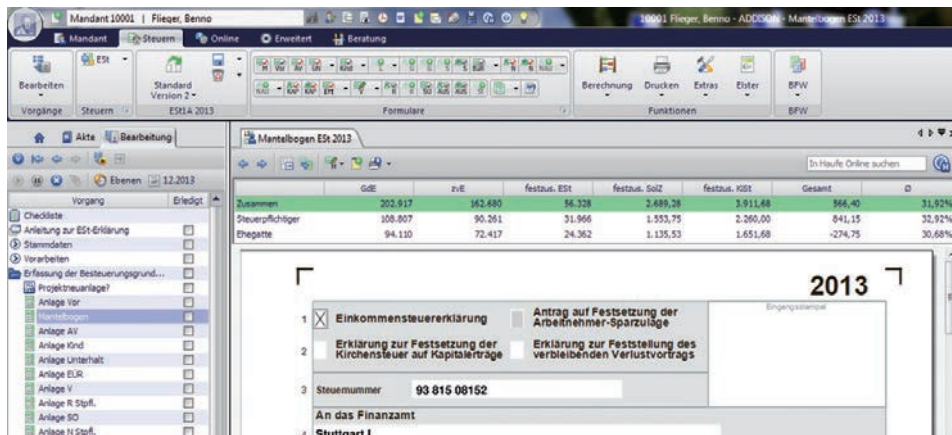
Mandant 10001 | Flieger, Benno

10001 Flieger, Benno - ADDISON - Mantelbogen ESt 2013

Mandant Steuern Online Erweitert Beratung

Bearbeiten ESt Standard Version 2

Vorgänge Steuern ESt1A 2013 Formulare

Berechnung Drucken Extras Elster BFW

Funktionen BFW

Akte Bearbeitung

Ebenen 12.2013

| Vorgang | Erledigt |
|---|---|
| Checkliste | |
| Anleitung zur ESt-Erklärung | |
| Stammdaten | |
| Vorarbeiten | |
| Erfassung der Besteuerungsgrund... | |
| Projektneuanlage? | |
| Anlage Vor | |
| Mantelbogen | |
| Anlage AV | |
| Anlage Kind | |
| Anlage Unterhalt | |
| Anlage EÜR | |
| Anlage V | |
| Anlage R Stpfl. | |
| Anlage SO | |
| Anlage N Stpfl. | |

Mantelbogen ESt 2013

In Haufe Online suchen

| | GdE | zvE | festzus. ESt | festzus. SolZ | festzus. KiSt | Gesamt | Ø |
|---|---|---|---|---|---|---|---|
| Zusammen | 202.917 | 162.680 | 56.328 | 2.689,28 | 3.911,68 | 566,40 | 31,92% |
| Steuerpflichtiger | 108.807 | 90.261 | 31.966 | 1.553,75 | 2.260,00 | 841,15 | 32,92% |
| Ehegatte | 94.110 | 72.417 | 24.362 | 1.135,53 | 1.651,68 | -274,75 | 30,68% |

2013

1 X Einkommensteuererklärung

Antrag auf Festsetzung der Arbeitnehmer-Sparzulage

Eingangsstempel

2 Erklärung zur Festsetzung der Kirchensteuer auf Kapitalerträge

Erklärung zur Feststellung des verbleibenden Verlustvortrags

3 Steuernummer 93 815 08152

An das Finanzamt

4 Stuttgart I